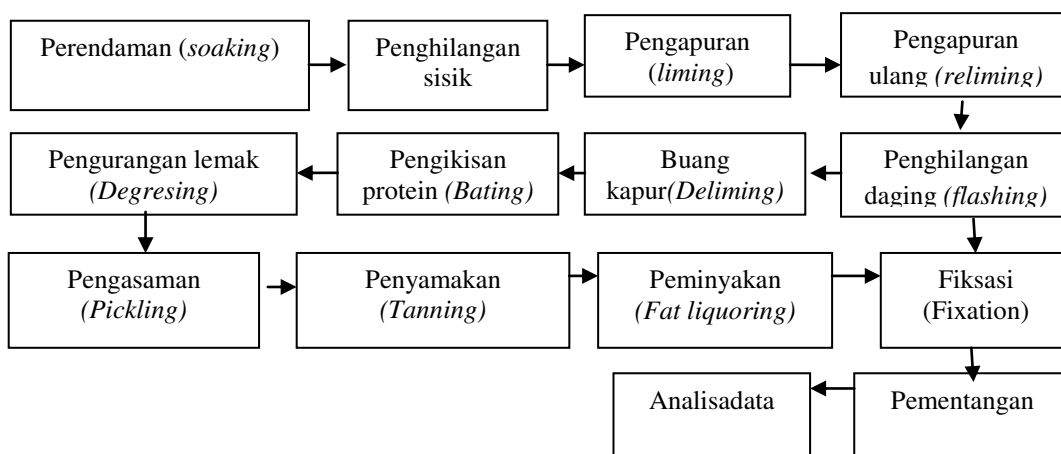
Perendaman (*soaking*)

Penghilangan sisik

Pengapuran (*liming*)

Pengapuran ulang *(reliming)*

Penghilangan daging *(flashing)*

Buang kapur*(Deliming)*

Pengikisan protein *(Bating)*

Pengurangan lemak *(Degresing)*

Pengasaman *(Pickling)*

Penyamakan *(Tanning)*

Peminyakan *(Fat liquoring)*

Fiksasi (Fixation)

Pementangan

Analisadata